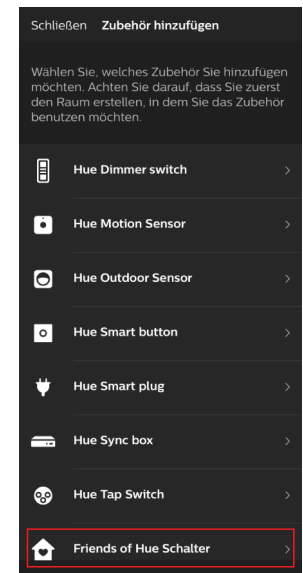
Schließen Zubehör hinzufügen

Wählen Sie, welches Zubehör Sie hinzufügen möchten. Achten Sie darauf, dass Sie zuerst den Raum erstellen, in dem Sie das Zubehör benutzen möchten.

Hue Dimmer switch >

Hue Motion Sensor >

Hue Outdoor Sensor >

Hue Smart button >

Hue Smart plug >

Hue Sync box >

Hue Tap Switch >

Friends of Hue Schalter >